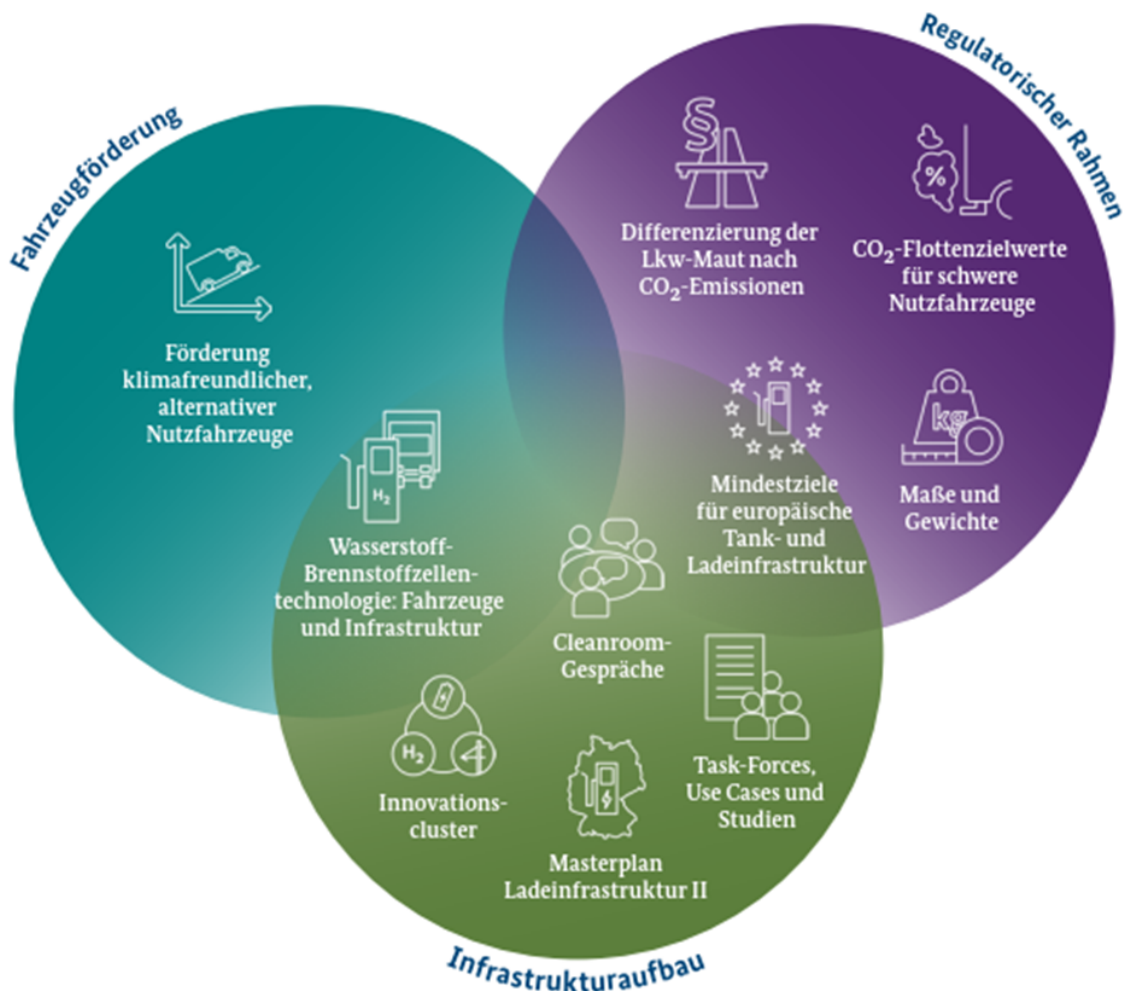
Fahrzeugförderung

Regulatorischer Rahmen

§

Differenzierung der Lkw-Maut nach $CO_2$-Emissionen

%

$CO_2$-Flottenzielwerte für schwere Nutzfahrzeuge

Förderung klimafreundlicher, alternativer Nutzfahrzeuge

$H_2$

Wasserstoff-Brennstoffzellentechnologie: Fahrzeuge und Infrastruktur

Mindestziele für europäische Tank- und Ladeinfrastruktur

kg

Maße und Gewichte

Cleanroom-Gespräche

Task-Forces, Use Cases und Studien

$H_2$

Innovationscluster

Masterplan Ladeinfrastruktur II

Infrastrukturaufbau